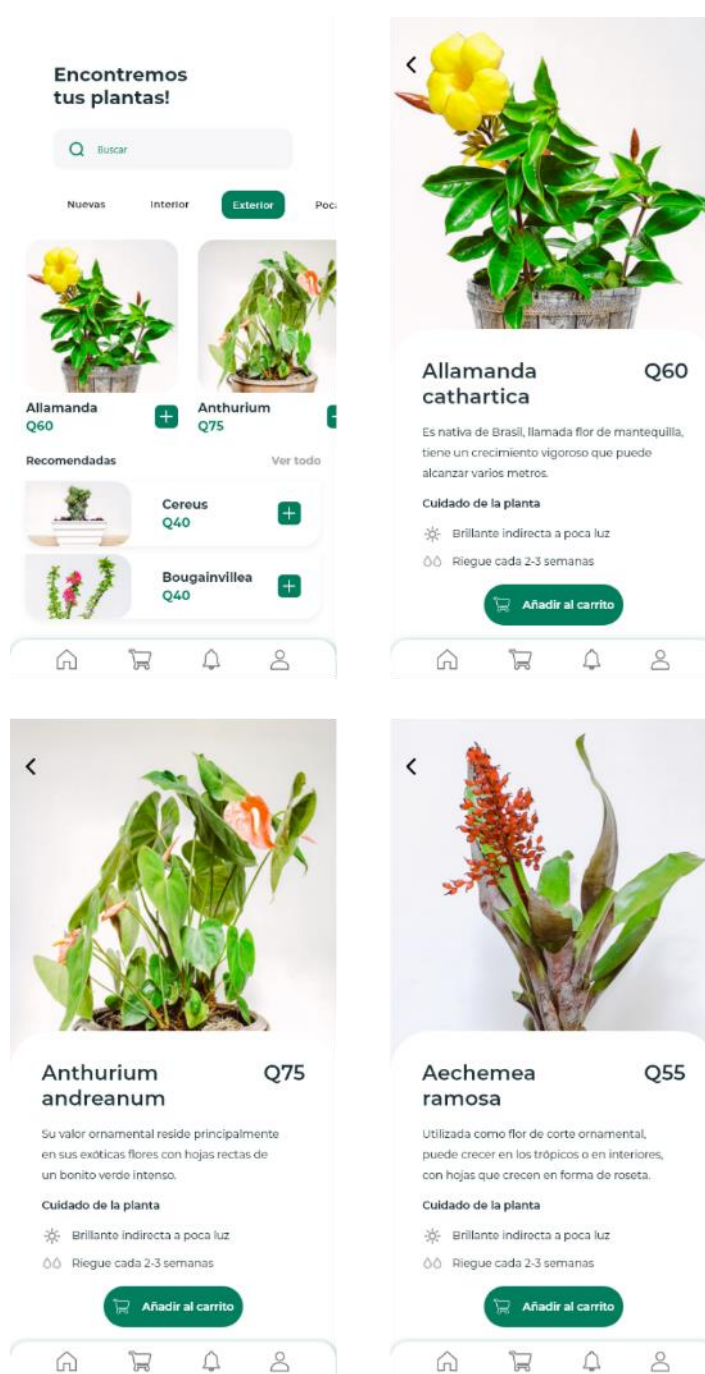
Encontremos tus plantas!

Buscar

Nuevas Interior Exterior Poc

Allamanda
Q60

Anthurium
Q75

Recomendadas Ver todo

Cereus
Q40

Bougainvillea
Q40

Allamanda cathartica Q60

Es nativa de Brasil, llamada flor de mantequilla, tiene un crecimiento vigoroso que puede alcanzar varios metros.

Cuidado de la planta

Brillante indirecta a poca luz

Riegue cada 2-3 semanas

Añadir al carrito

Anthurium andreanum Q75

Su valor ornamental reside principalmente en sus exóticas flores con hojas rectas de un bonito verde intenso.

Cuidado de la planta

Brillante indirecta a poca luz

Riegue cada 2-3 semanas

Añadir al carrito

Aechemea ramosa Q55

Utilizada como flor de corte ornamental, puede crecer en los trópicos o en interiores, con hojas que crecen en forma de roseta.

Cuidado de la planta

Brillante indirecta a poca luz

Riegue cada 2-3 semanas

Añadir al carrito